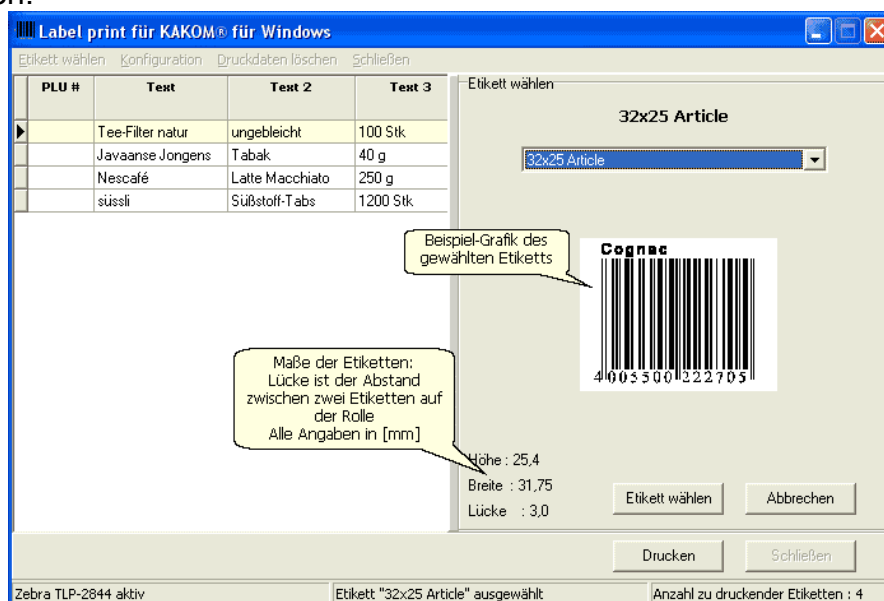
Label print für KAKOM® für Windows

Etikett wählen Konfiguration Druckdaten löschen Schließen

| PLU # | Text | Text 2 | Text 3 |
|---|---|---|---|
| | Tee-Filter natur | ungebleicht | 100 Stk |
| | Javaanse Jongens | Tabak | 40 g |
| | Nescafé | Latte Macchiato | 250 g |
| | süssli | Süßstoff-Tabs | 1200 Stk |

Etikett wählen

32x25 Article

32x25 Article

Beispiel-Grafik des gewählten Etiketts

Cognac

4005500222705

Maße der Etiketten: Lücke ist der Abstand zwischen zwei Etiketten auf der Rolle Alle Angaben in [mm]

Höhe : 25,4
Breite : 31,75
Lücke : 3,0

Etikett wählen

Abbrechen

Drucken

Schließen

Zebra TLP-2844 aktiv

Etikett "32x25 Article" ausgewählt

Anzahl zu druckender Etiketten : 4